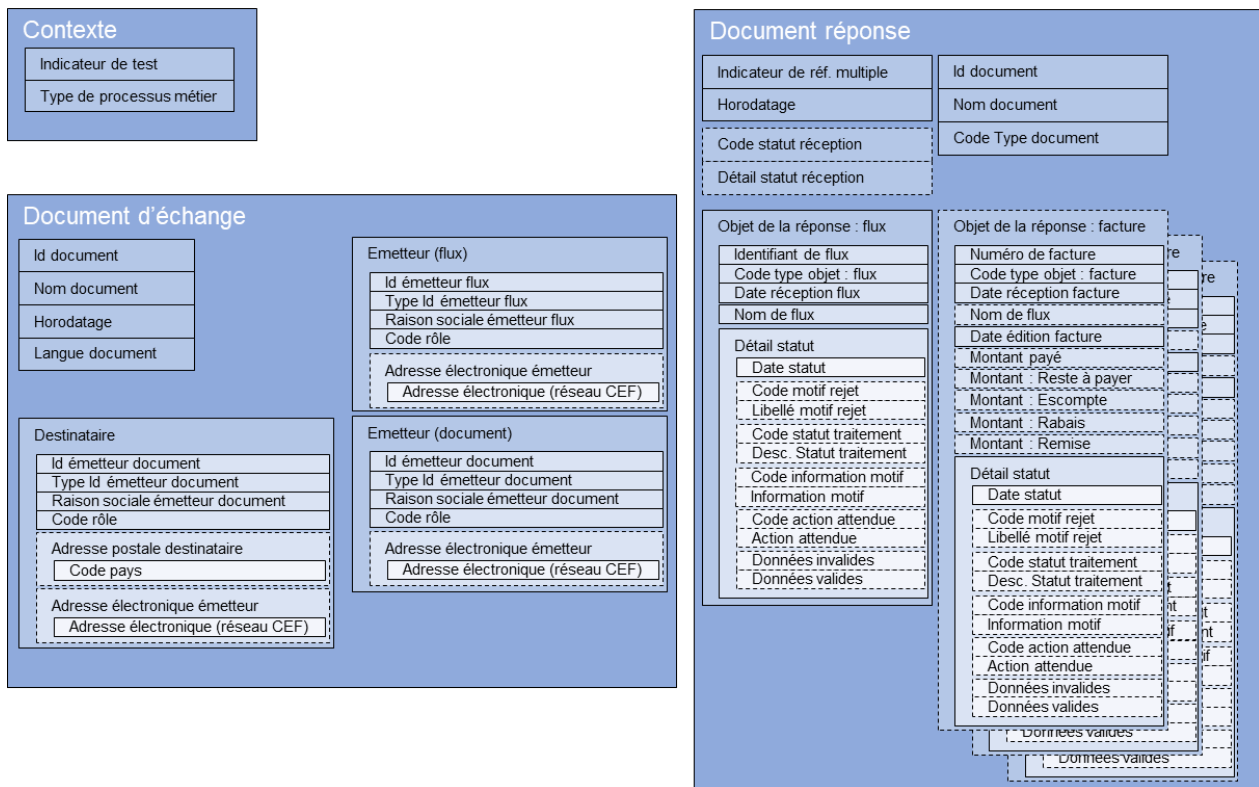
Contexte
Indicateur de test
Type de processus métier

Document d'échange
Id document
Nom document
Horodatage
Langue document

Emetteur (flux)
Id émetteur flux
Type Id émetteur flux
Raison sociale émetteur flux
Code rôle
Adresse électronique émetteur
Adresse électronique (réseau CEF)

Destinataire
Id émetteur document
Type Id émetteur document
Raison sociale émetteur document
Code rôle
Adresse postale destinataire
Code pays
Adresse électronique émetteur
Adresse électronique (réseau CEF)

Emetteur (document)
Id émetteur document
Type Id émetteur document
Raison sociale émetteur document
Code rôle
Adresse électronique émetteur
Adresse électronique (réseau CEF)

Document réponse
Indicateur de réf. multiple
Horodatage
Code statut réception
Détail statut réception
Id document
Nom document
Code Type document

Objet de la réponse : flux
Identifiant de flux
Code type objet : flux
Date réception flux
Nom de flux
Détail statut
Date statut
Code motif rejet
Libellé motif rejet
Code statut traitement
Desc. Statut traitement
Code information motif
Information motif
Code action attendue
Action attendue
Données invalides
Données valides

Objet de la réponse : facture
Numéro de facture
Code type objet : facture
Date réception facture
Nom de flux
Date édition facture
Montant payé
Montant : Reste à payer
Montant : Escompte
Montant : Rabais
Montant : Remise
Détail statut
Date statut
Code motif rejet
Libellé motif rejet
Code statut traitement
Desc. Statut traitement
Code information motif
Information motif
Code action attendue
Action attendue
Données invalides
Données valides
Données valides
Données valides